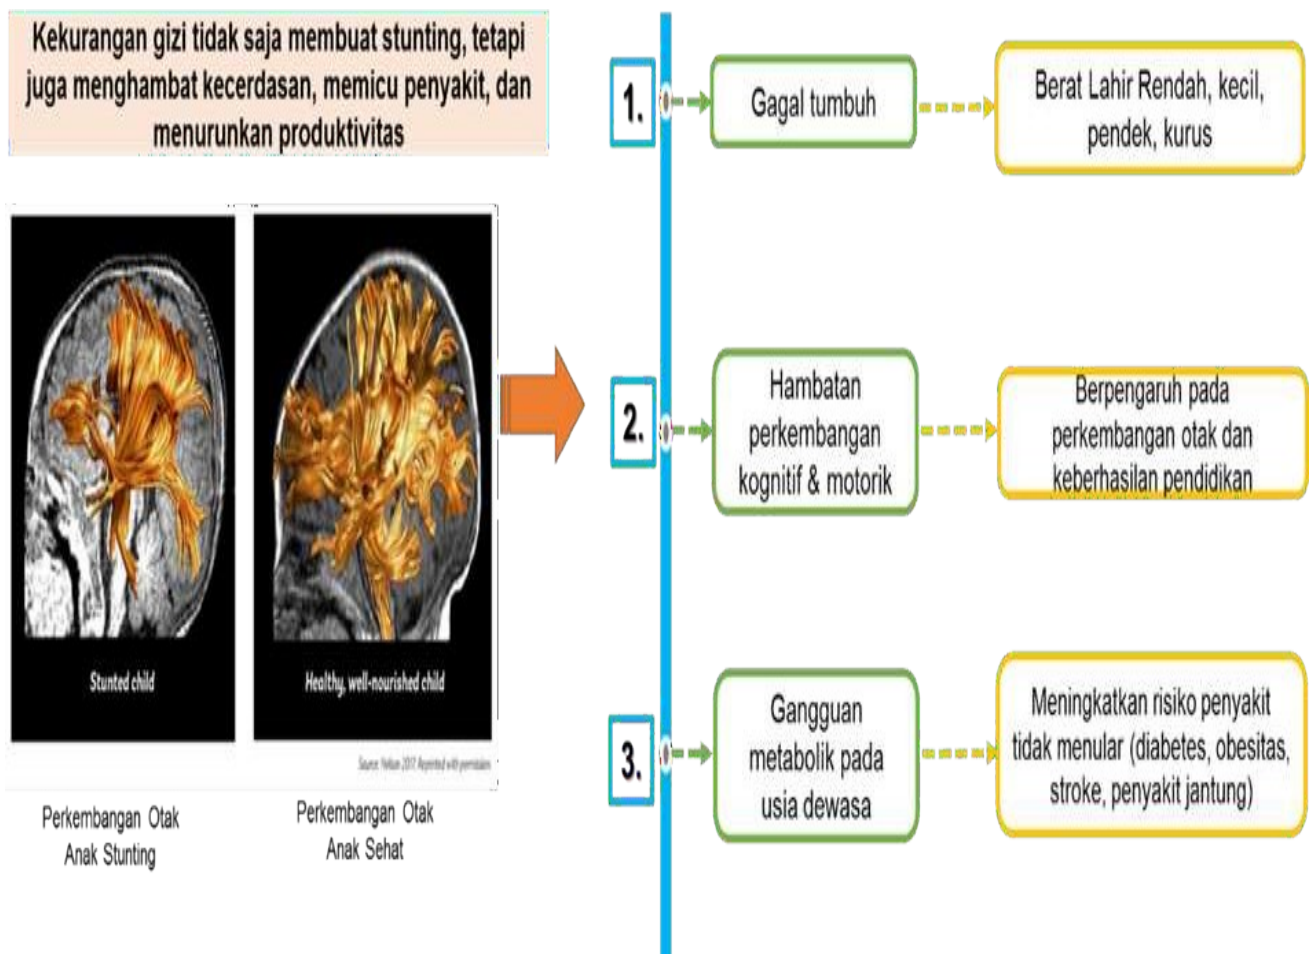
Kekurangan gizi tidak saja membuat stunting, tetapi juga menghambat kecerdasan, memicu penyakit, dan menurunkan produktivitas

Stunted child

Healthy, well-nourished child

Source: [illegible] 2017. Reprinted with permission

Perkembangan Otak Anak Stunting

Perkembangan Otak Anak Sehat

1.

Gagal tumbuh

Berat Lahir Rendah, kecil, pendek, kurus

2.

Hambatan perkembangan kognitif & motorik

Berpengaruh pada perkembangan otak dan keberhasilan pendidikan

3.

Gangguan metabolik pada usia dewasa

Meningkatkan risiko penyakit tidak menular (diabetes, obesitas, stroke, penyakit jantung)